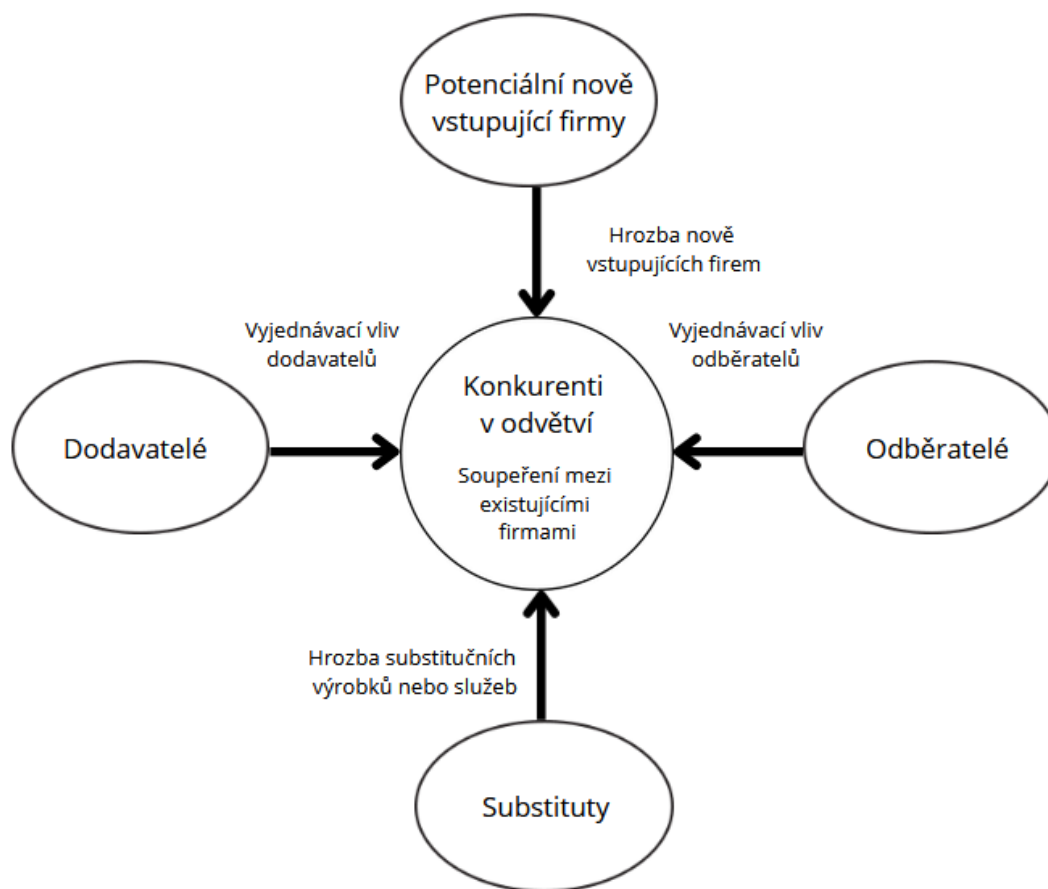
Potenciální nově vstupující firmy

Hrozba nově vstupujících firem

Vyjednávací vliv dodavatelů

Vyjednávací vliv odběratelů

Dodavatelé

Konkurenti v odvětví

Soupeření mezi existujícími firmami

Odběratelé

Hrozba substitučních výrobků nebo služeb

Substituty